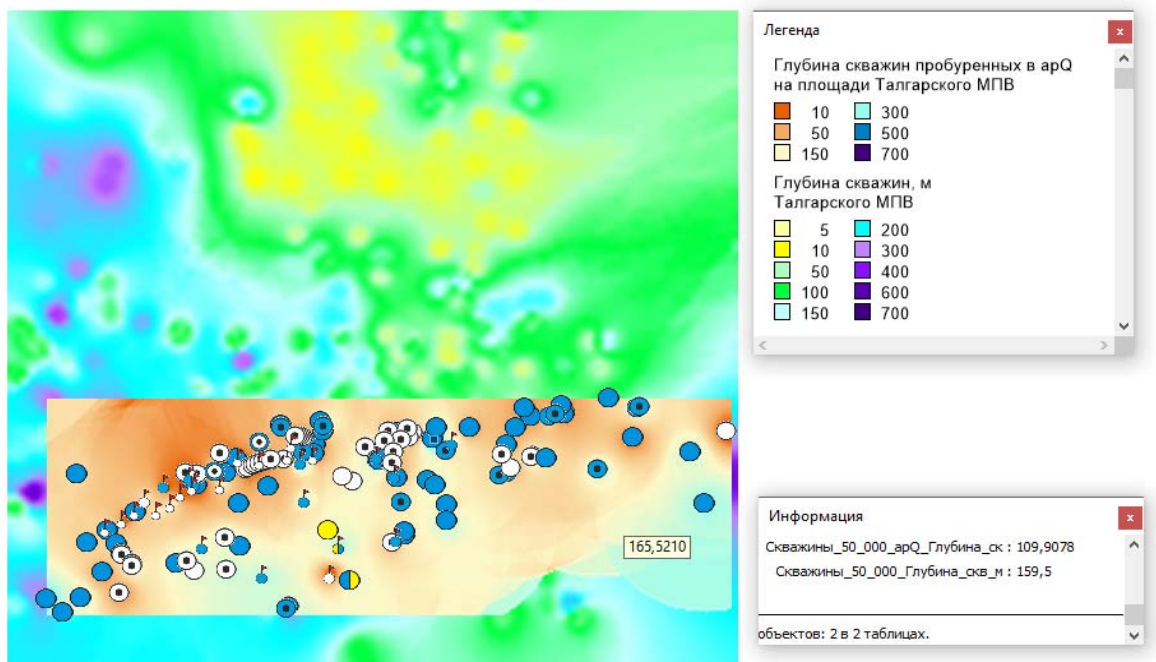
165,5210

Легенда

Глубина скважин пробуренных в apQ на площади Талгарского МПВ

| | |
|---|---|
| 10 | 300 |
| 50 | 500 |
| 150 | 700 |

Глубина скважин, м Талгарского МПВ

| | |
|---|---|
| 5 | 200 |
| 10 | 300 |
| 50 | 400 |
| 100 | 600 |
| 150 | 700 |

Информация

Скважины_50_000_apQ_Глубина_ск : 109,9078

Скважины_50_000_Глубина_скв_м : 159,5

объектов: 2 в 2 таблицах.